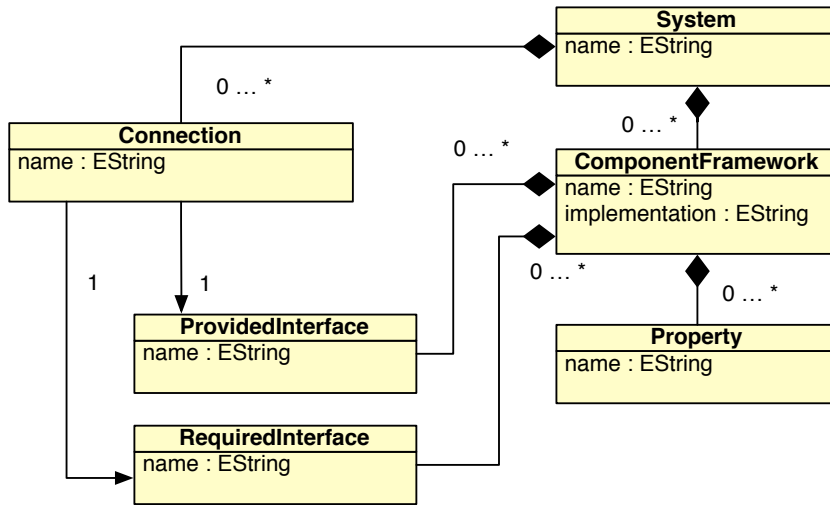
System
name : EString

0 … *

Connection
name : EString

0 … *

0 … *

ComponentFramework
name : EString
implementation : EString

0 … *

0 … *

1

1

ProvidedInterface
name : EString

Property
name : EString

RequiredInterface
name : EString